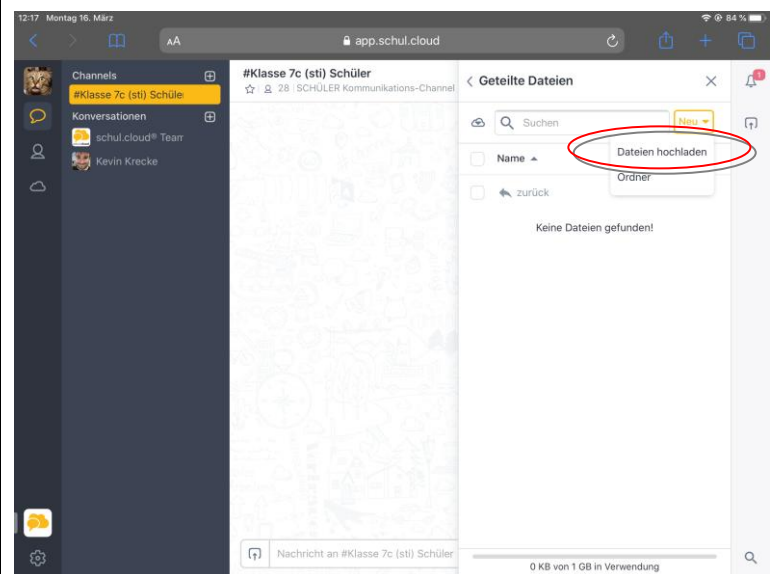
12:17 Montag 16. März

84 %

AA

app.schul.cloud

Channels

#Klasse 7c (sti) Schüler

Konversationen

schul.cloud® Team

Kevin Krecke

#Klasse 7c (sti) Schüler

28 | SCHÜLER Kommunikations-Channel

Geteilte Dateien

Suchen

Neu

Name

Dateien hochladen

Ordner

zurück

Keine Dateien gefunden!

Nachricht an #Klasse 7c (sti) Schüler

0 KB von 1 GB in Verwendung

1